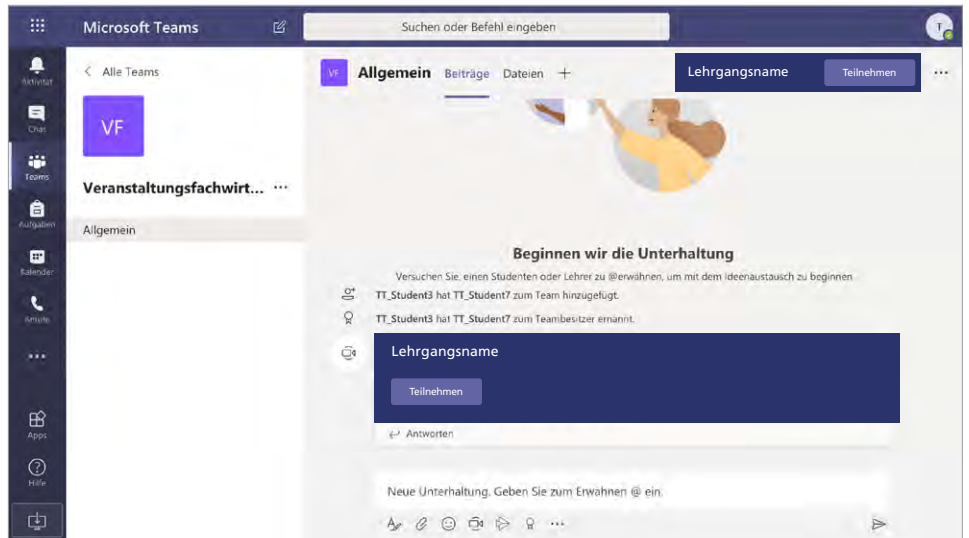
Microsoft Teams

Suchen oder Befehl eingeben

Aktivität

Chat

Teams

Aufgaben

Kalender

Anrufe

...

Apps

Hilfe

< Alle Teams

VF

Veranstaltungsfachwirt... ...

Allgemein

VF Allgemein Beiträge Dateien +

Lehrgangsname Teilnehmen ...

Beginnen wir die Unterhaltung

Versuchen Sie, einen Studenten oder Lehrer zu @erwähnen, um mit dem Ideenaustausch zu beginnen.

TT_Student3 hat TT_Student7 zum Team hinzugefügt.

TT_Student3 hat TT_Student7 zum Teambesitzer ernannt.

Lehrgangsname

Teilnehmen

Antworten

Neue Unterhaltung. Geben Sie zum Erwähnen @ ein.